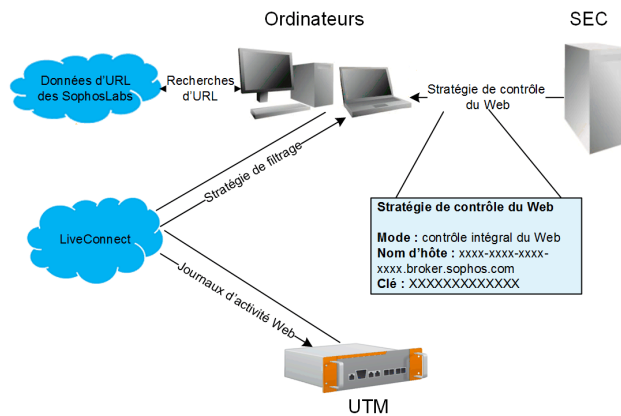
Ordinateurs

SEC

Données d'URL des SophosLabs

Recherches d'URL

Stratégie de contrôle du Web

Stratégie de filtrage

LiveConnect

Stratégie de contrôle du Web

**Mode :** contrôle intégral du Web
**Nom d'hôte :** xxxx-xxxx-xxxx-xxxx.broker.sophos.com
**Clé :** XXXXXXXXXXXXX

Journaux d'activité Web

UTM